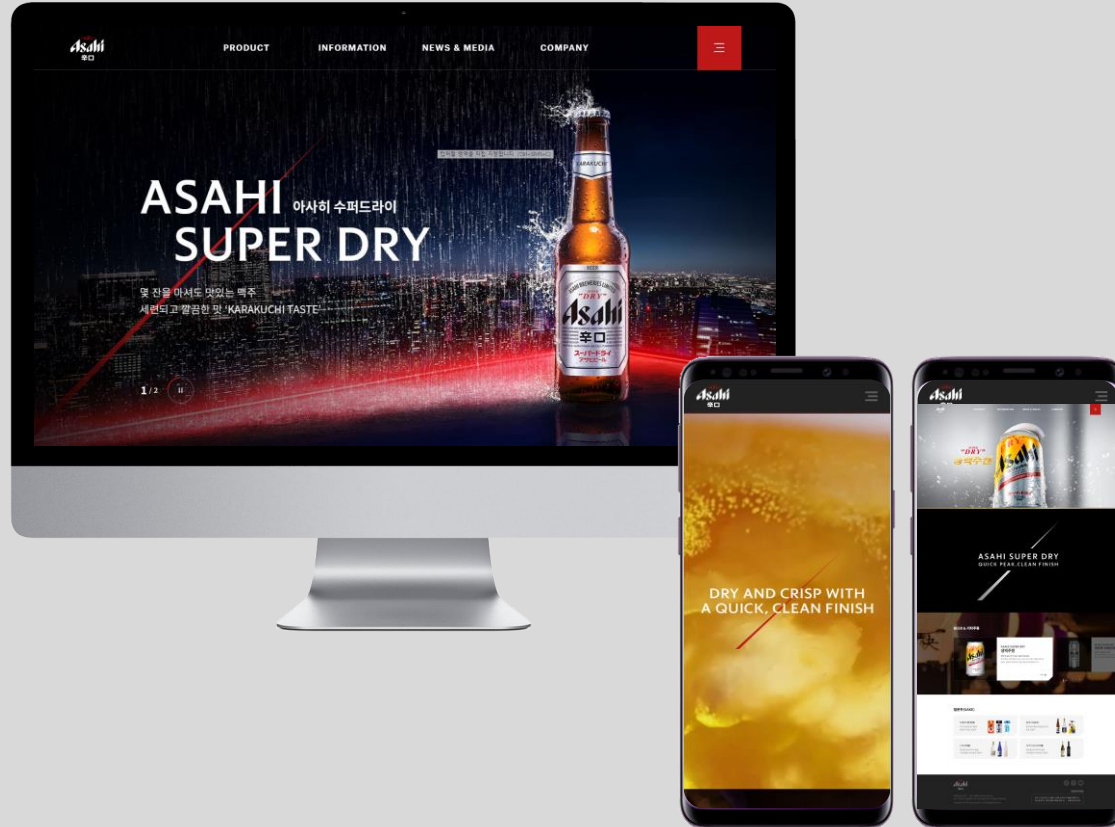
Asahi 辛口

PRODUCT INFORMATION NEWS & MEDIA COMPANY

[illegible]

ASAHI 아사히 수퍼드라이
SUPER DRY

몇 잔을 마셔도 맛있는 맥주
세련되고 깔끔한 맛 'KARAKUCHI TASTE'

1 / 2

KARAKUCHI
"DRY"
Asahi
辛口
スーパードライ
アサヒビール

Asahi 辛口

DRY AND CRISP WITH A QUICK, CLEAN FINISH

Asahi

"DRY"

ASAHI SUPER DRY
QUICK PEAK, CLEAN FINISH